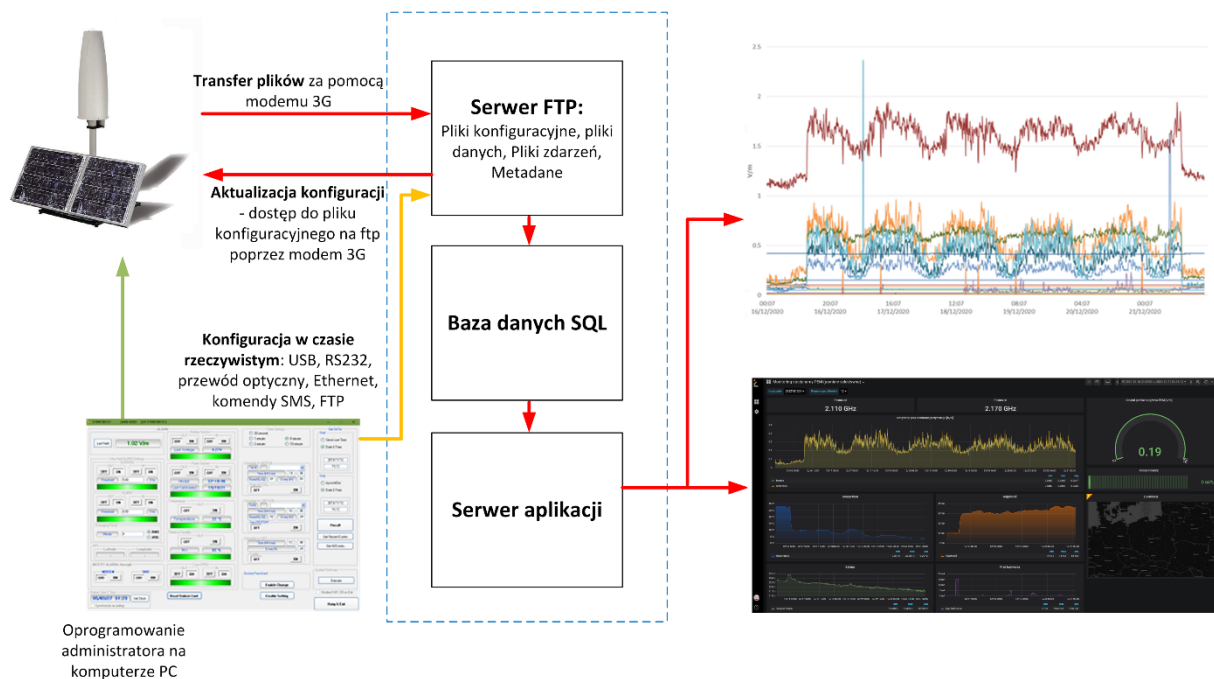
**Transfer plików** za pomocą modemu 3G

**Aktualizacja konfiguracji** - dostęp do pliku konfiguracyjnego na ftp poprzez modem 3G

**Konfiguracja w czasie rzeczywistym**: USB, RS232, przewód optyczny, Ethernet, komendy SMS, FTP

Oprogramowanie administratora na komputerze PC

**Serwer FTP:**
Pliki konfiguracyjne, pliki danych, Pliki zdarzeń, Metadane

**Baza danych SQL**

**Serwer aplikacji**

2.5
2
1.5
1
0.5
0
V/m
00:07 16/12/2020
20:07 16/12/2020
16:07 17/12/2020
12:07 18/12/2020
08:07 19/12/2020
04:07 20/12/2020
00:07 21/12/2020

2.110 GHz
2.170 GHz
0.19

1.02 V/m
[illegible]